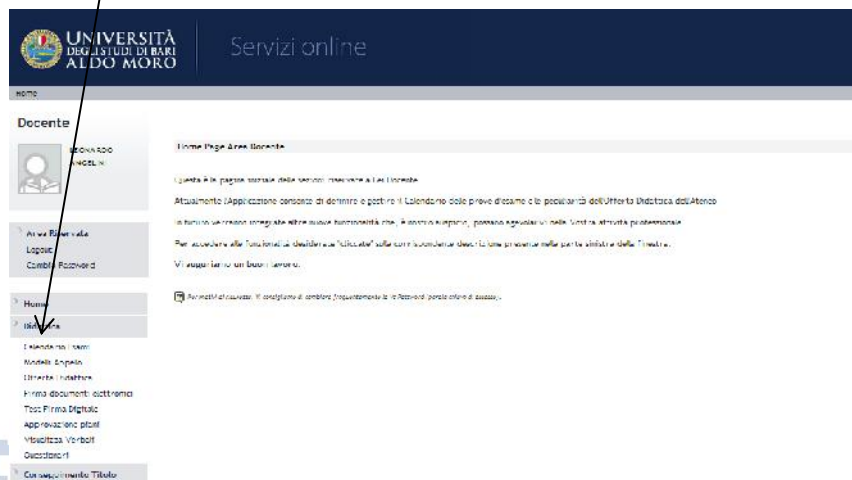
UNIVERSITÀ DEGLI STUDI DI BARI ALDO MORO

Servizi online

Home

Docente

LEONARDO ANGELINI

Area Riservata
Logout
Cambia Password

Home

Didattica

Calendario Esami
Modello Appello
Offerta Didattica
Firma documenti elettronici
Test Firma Digitale
Approvazione piani
Visualizza Verbali
Questionari

Conseguimento Titolo

Home Page Area Docente

Questa è la pagina iniziale dei servizi riservati a Lei Docente.

Attualmente l'Applicazione consente di definire e gestire il Calendario delle prove d'esame e le peculiarità dell'Offerta Didattica dell'Ateneo

In futuro verranno integrate altre nuove funzionalità che, è nostro auspicio, possano agevolarLa nella Vostra attività professionale.

Per accedere alle funzionalità desiderate "cliccate" sulla corrispondente descrizione presente nella parte sinistra della finestra.

Vi auguriamo un buon lavoro.

Per motivi di sicurezza, Vi consigliamo di cambiare frequentemente la Password (parola chiave di accesso).